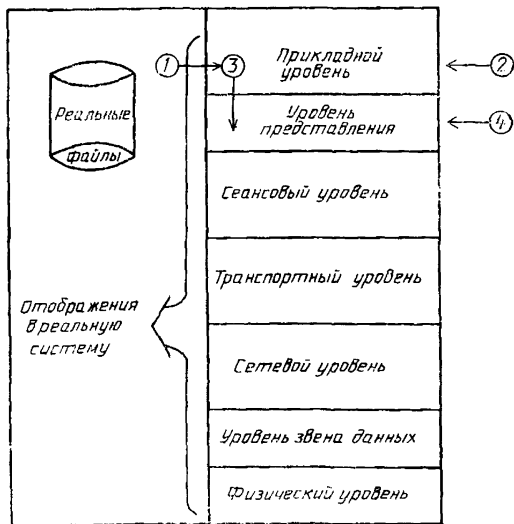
Реальные файлы

1

3

Прикладной уровень

2

Уровень представления

4

Сеансовый уровень

Транспортный уровень

Отображения в реальную систему

Сетевой уровень

Уровень звена данных

Физический уровень